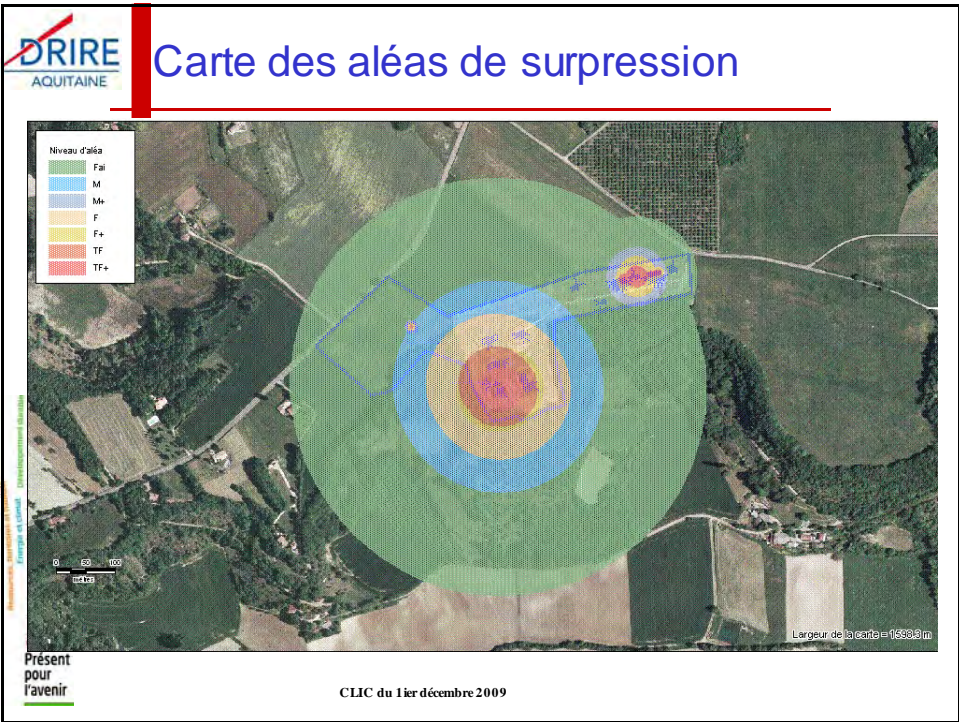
DRIRE
AQUITAINE

Carte des aléas de surpression

Niveau d'aléa
Fai
M
M+
F
F+
TF
TF+

0 50 100
mètres

Largeur de la carte = 1598.3 m

Ressources, territoires et risques
Énergie et climat
Développement durable

Présent pour l'avenir

CLIC du 1ier décembre 2009